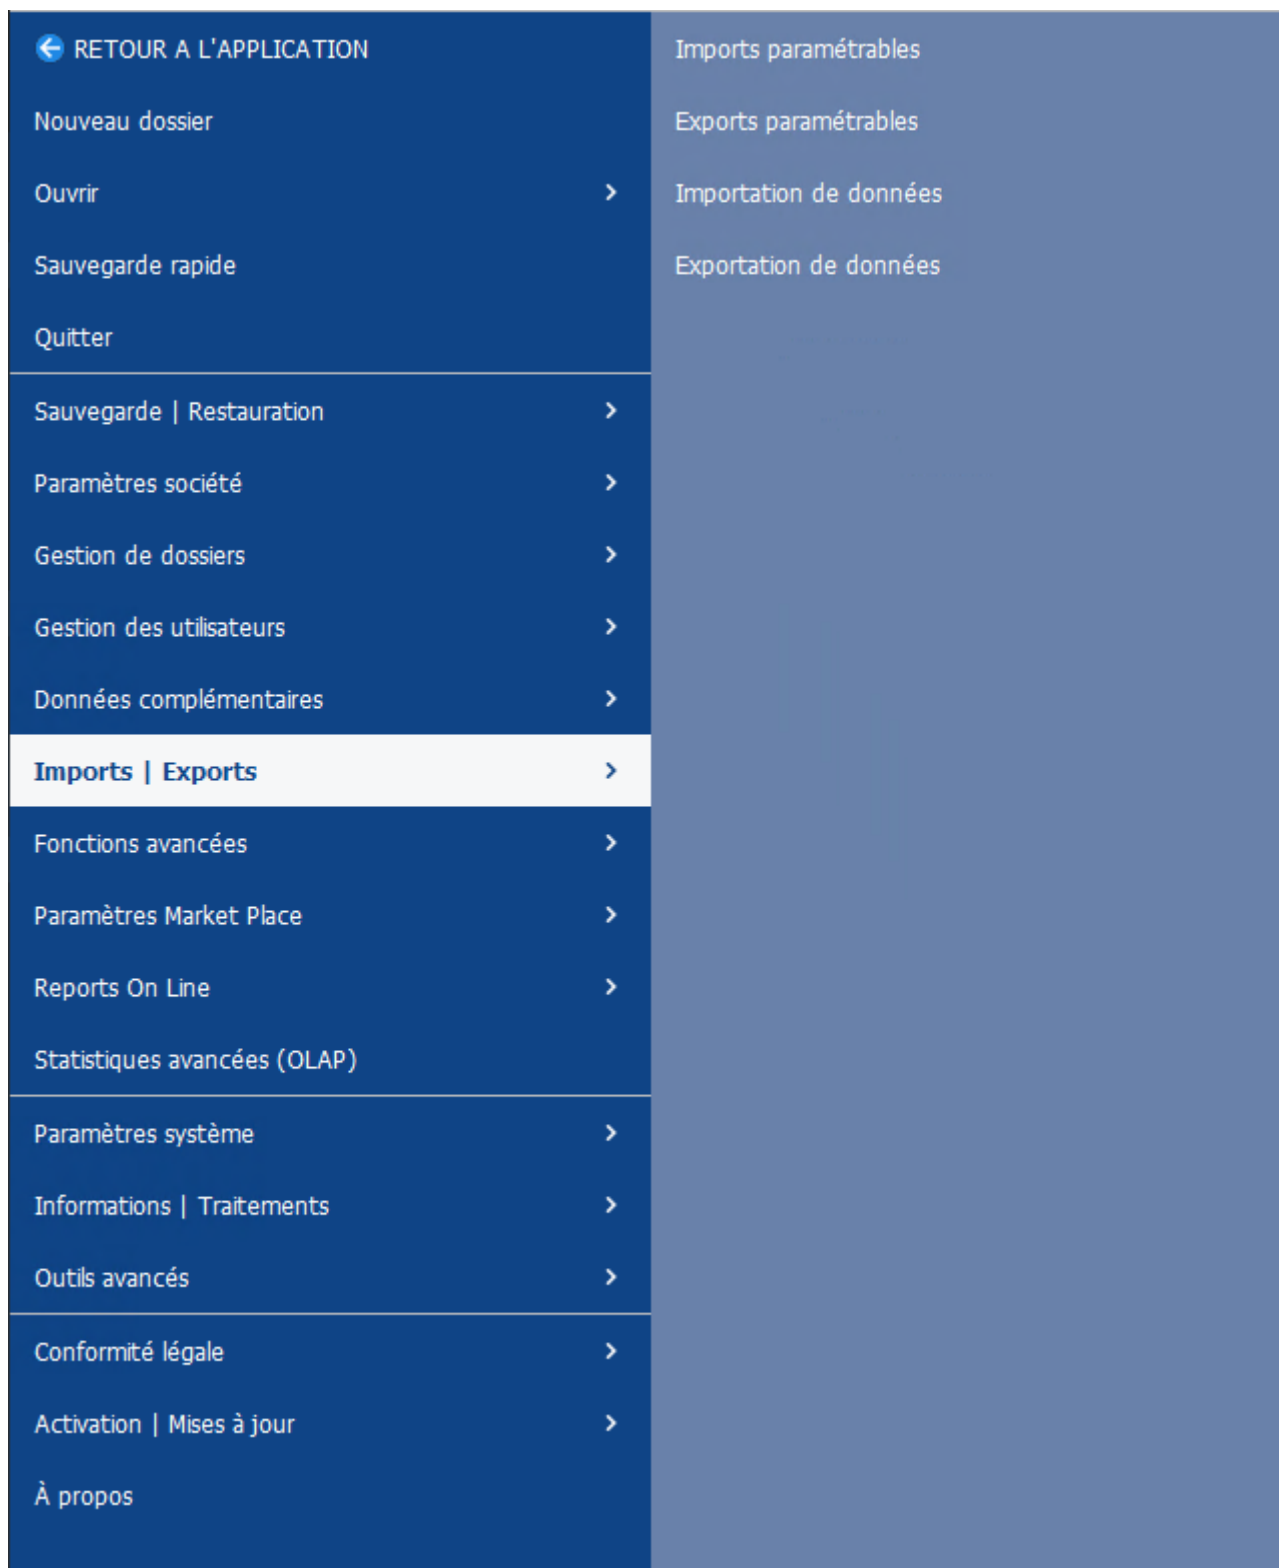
RETOUR A L'APPLICATION
Nouveau dossier
Ouvrir
Sauvegarde rapide
Quitter
Sauvegarde | Restauration
Paramètres société
Gestion de dossiers
Gestion des utilisateurs
Données complémentaires
Imports | Exports
Fonctions avancées
Paramètres Market Place
Reports On Line
Statistiques avancées (OLAP)
Paramètres système
Informations | Traitements
Outils avancés
Conformité légale
Activation | Mises à jour
À propos

Imports paramétrables
Exports paramétrables
Importation de données
Exportation de données